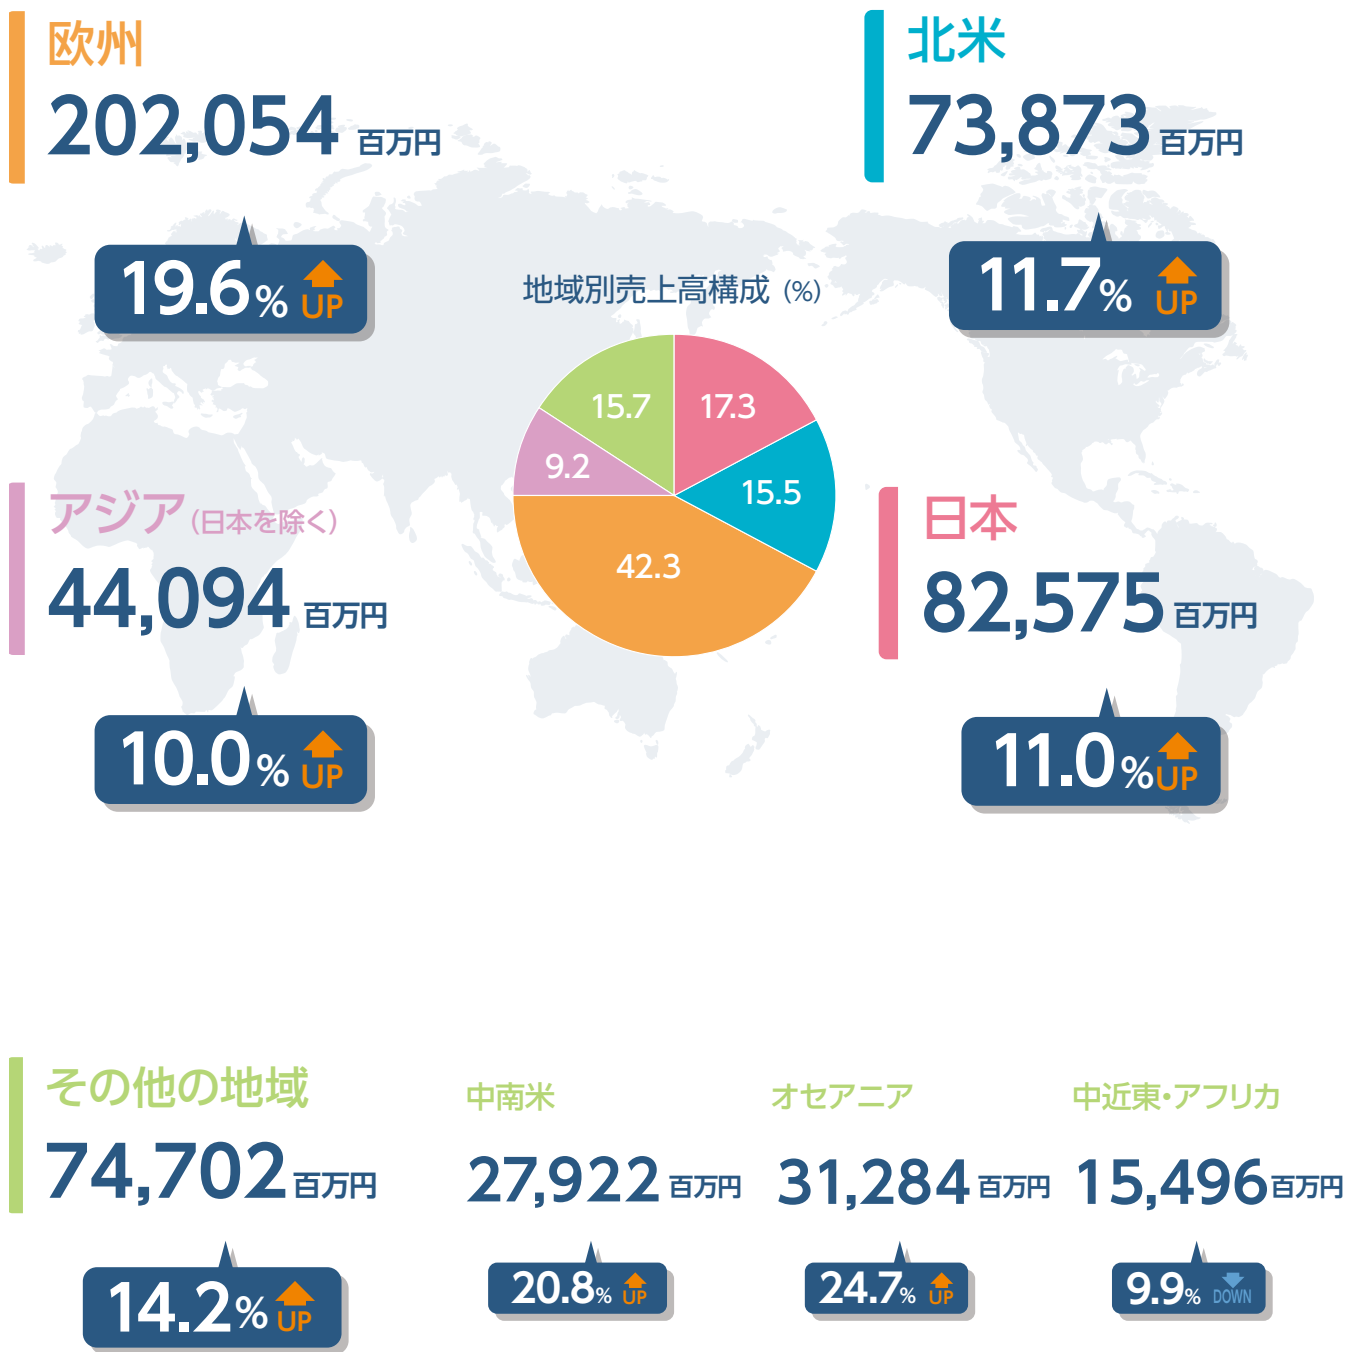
欧州
202,054 百万円
19.6% UP

北米
73,873 百万円
11.7% UP

地域別売上高構成（%）
15.7
17.3
9.2
15.5
42.3

アジア（日本を除く）
44,094 百万円
10.0% UP

日本
82,575 百万円
11.0% UP

その他の地域
74,702 百万円
14.2% UP

中南米
27,922 百万円
20.8% UP

オセアニア
31,284 百万円
24.7% UP

中近東・アフリカ
15,496 百万円
9.9% DOWN